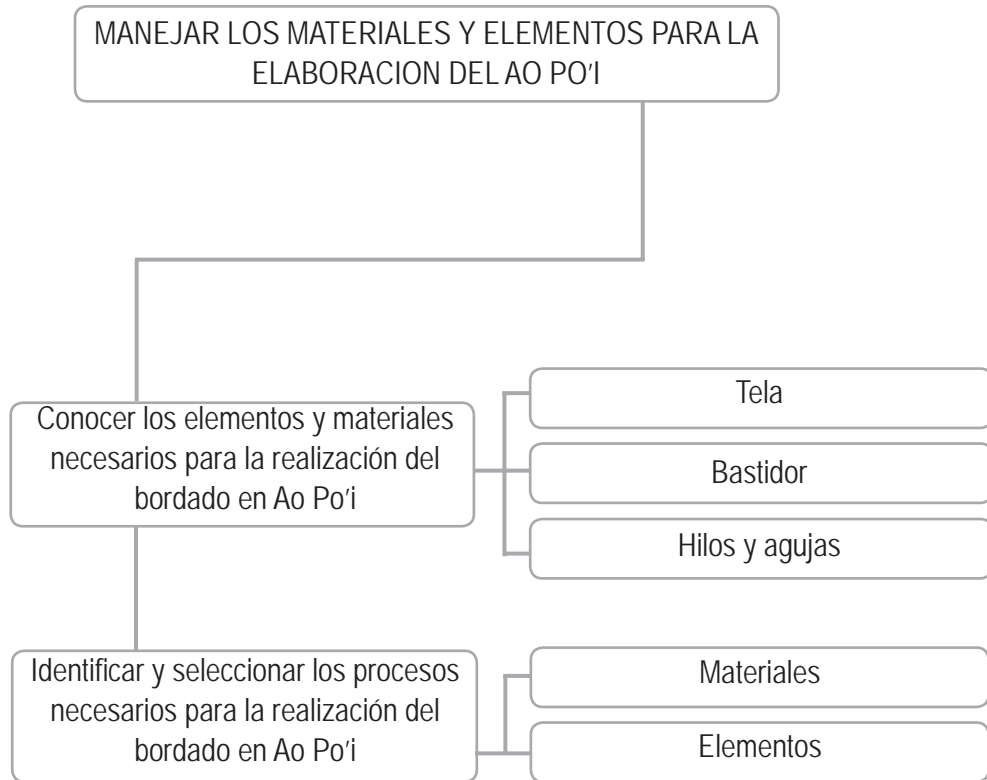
MANEJAR LOS MATERIALES Y ELEMENTOS PARA LA ELABORACION DEL AO PO'I

Conocer los elementos y materiales necesarios para la realización del bordado en Ao Po'i

Tela

Bastidor

Hilos y agujas

Identificar y seleccionar los procesos necesarios para la realización del bordado en Ao Po'i

Materiales

Elementos